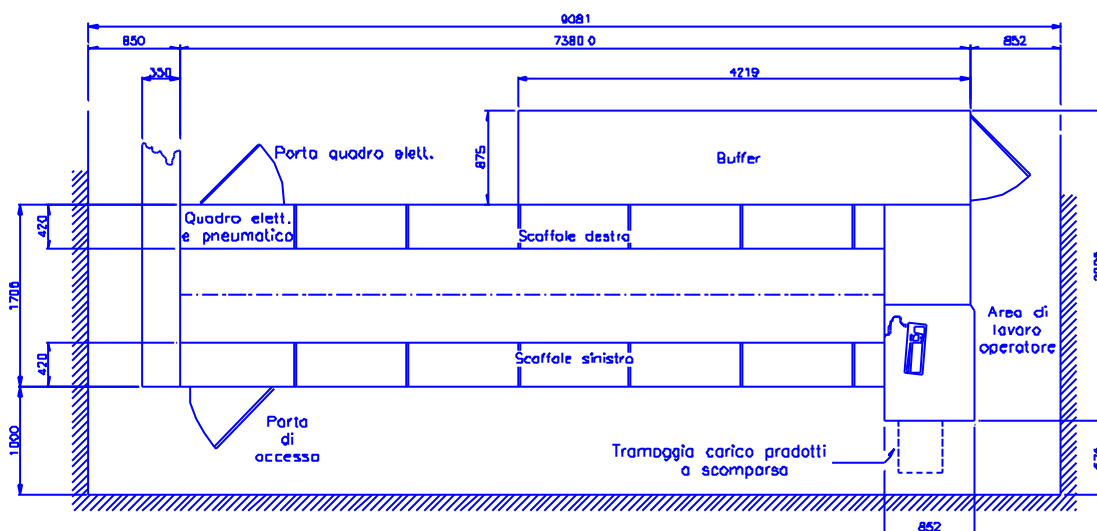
9081

850

7380 0

852

350

4219

875

Porta quadro elett.

Buffer

420

Quadro elett. e pneumatico

Scaffale destro

1700

Area di lavoro operatore

420

Scaffale sinistro

1000

Porta di accesso

Tramoggia carico prodotti a scomparsa

852